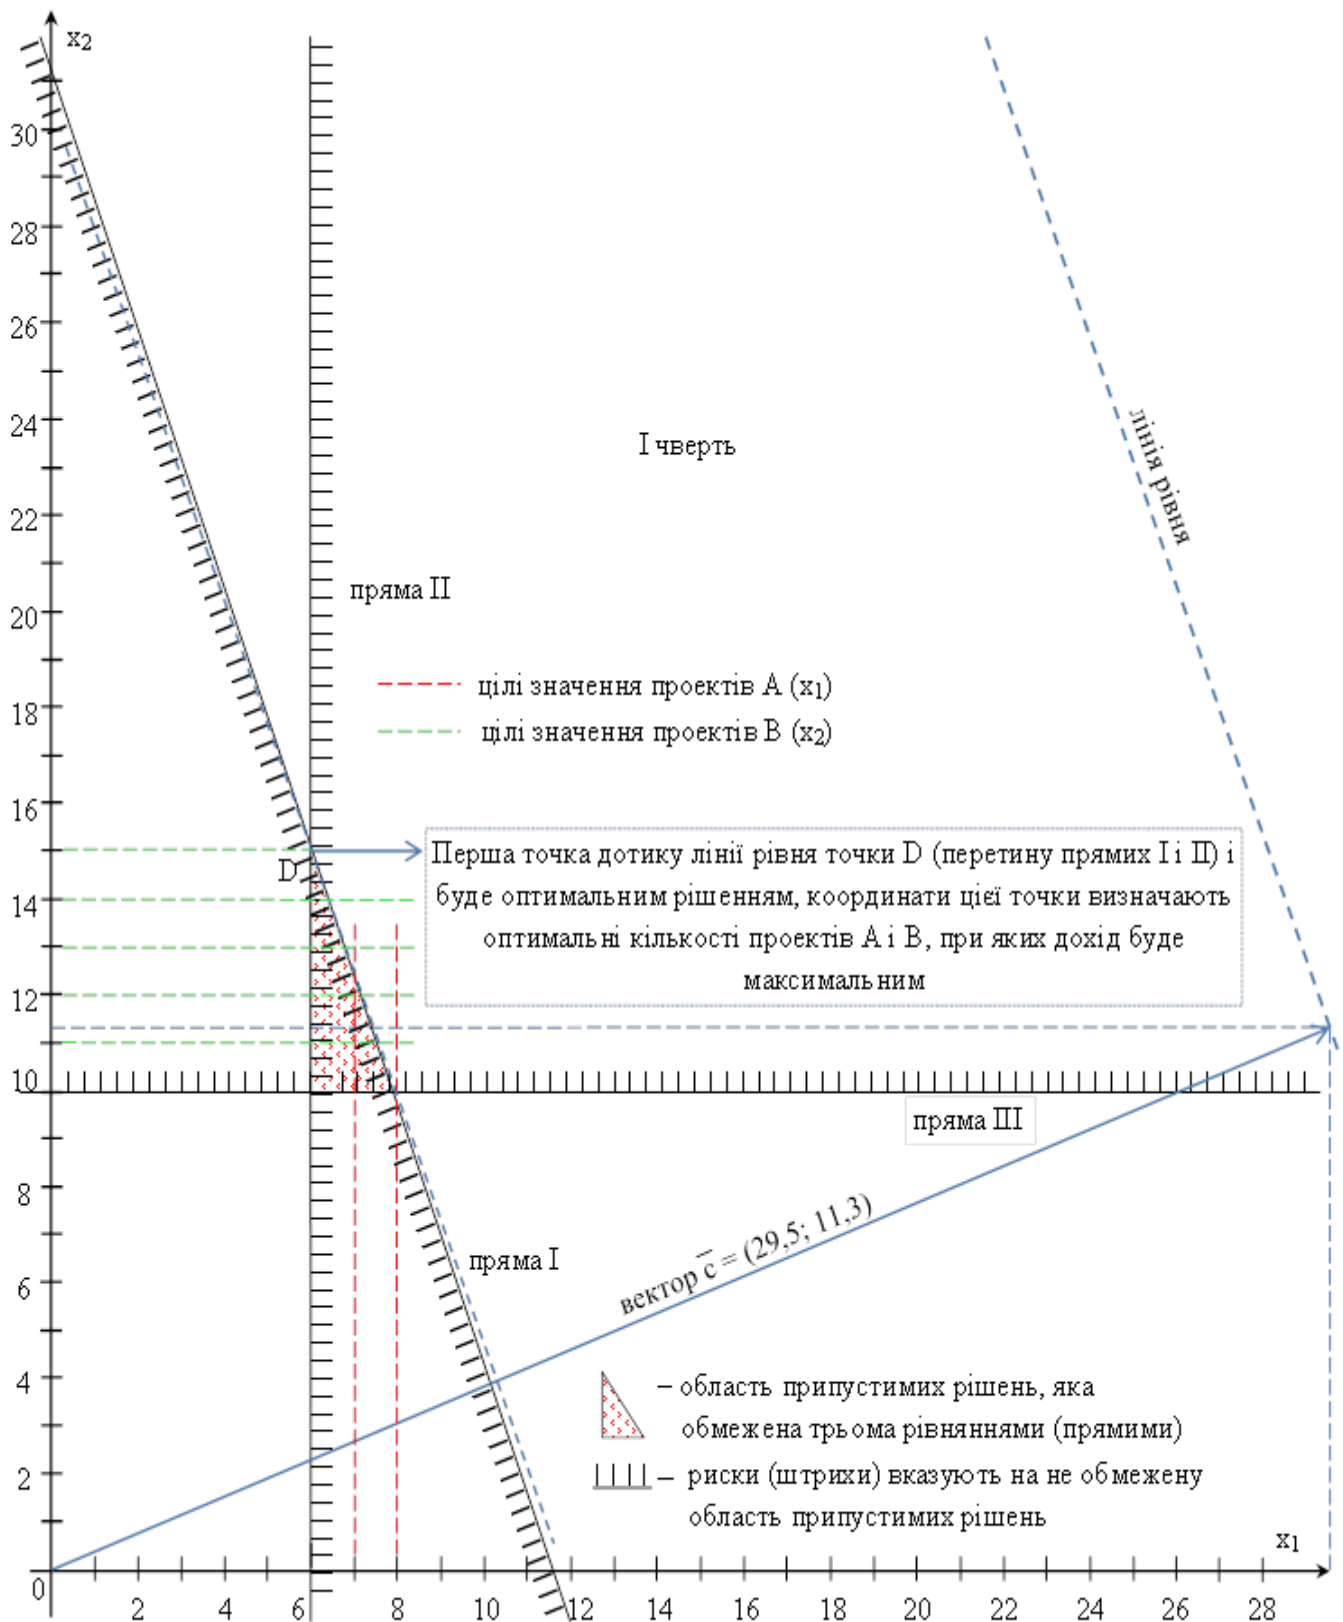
$x_2$

30
28
26
24
22
20
18
16
14
12
10
8
6
4
2
0

I чверть

лінія рівня

пряма II

цілі значення проектів А ($x_1$)
цілі значення проектів В ($x_2$)

D

Перша точка дотику лінії рівня точки D (перетину прямих I і II) і буде оптимальним рішенням, координати цієї точки визначають оптимальні кількості проектів А і В, при яких дохід буде максимальним

пряма III

вектор $\overline{c}$ = (29,5; 11,3)

пряма I

– область припустимих рішень, яка обмежена трьома рівняннями (прямими)

– риски (штрихи) вказують на не обмежену область припустимих рішень

$x_1$

2 4 6 8 10 12 14 16 18 20 22 24 26 28